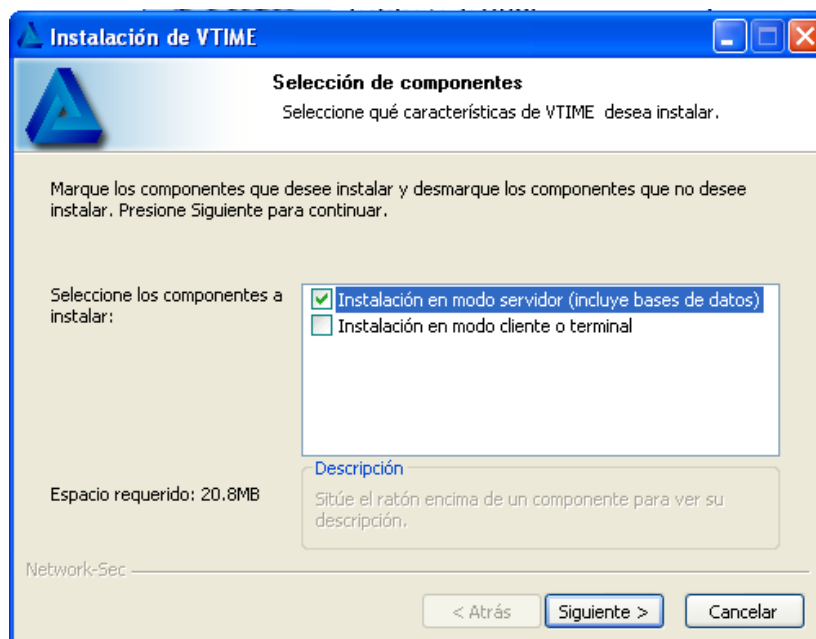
Instalación de VTIME

Selección de componentes

Seleccione qué características de VTIME desea instalar.

Marque los componentes que desee instalar y desmarque los componentes que no desee instalar. Presione Siguiente para continuar.

Seleccione los componentes a instalar:

Instalación en modo servidor (incluye bases de datos)

Instalación en modo cliente o terminal

Descripción

Sitúe el ratón encima de un componente para ver su descripción.

Espacio requerido: 20.8MB

Network-Sec

< Atrás

Siguiente >

Cancelar